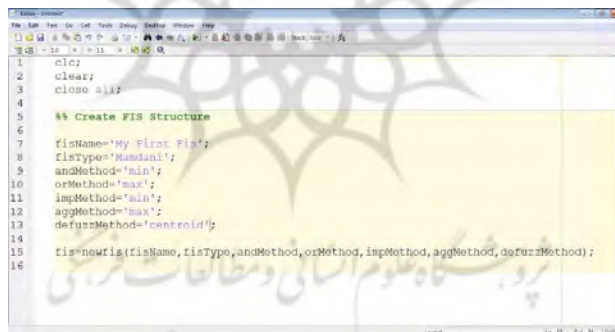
Editor - Untitled*

File Edit Text Go Cell Tools Debug Desktop Window Help

1 clc;
2 clear;
3 close all;
4
5 %% Create FIS Structure
6
7 fisName='My First Fis';
8 fisType='Mamdani';
9 andMethod='min';
10 orMethod='max';
11 impMethod='min';
12 aggMethod='max';
13 defuzzMethod='centroid';
14
15 fis=newfis(fisName,fisType,andMethod,orMethod,impMethod,aggMethod,defuzzMethod);
16

پژوهشگاه علوم انسانی و مطالعات فرهنگی